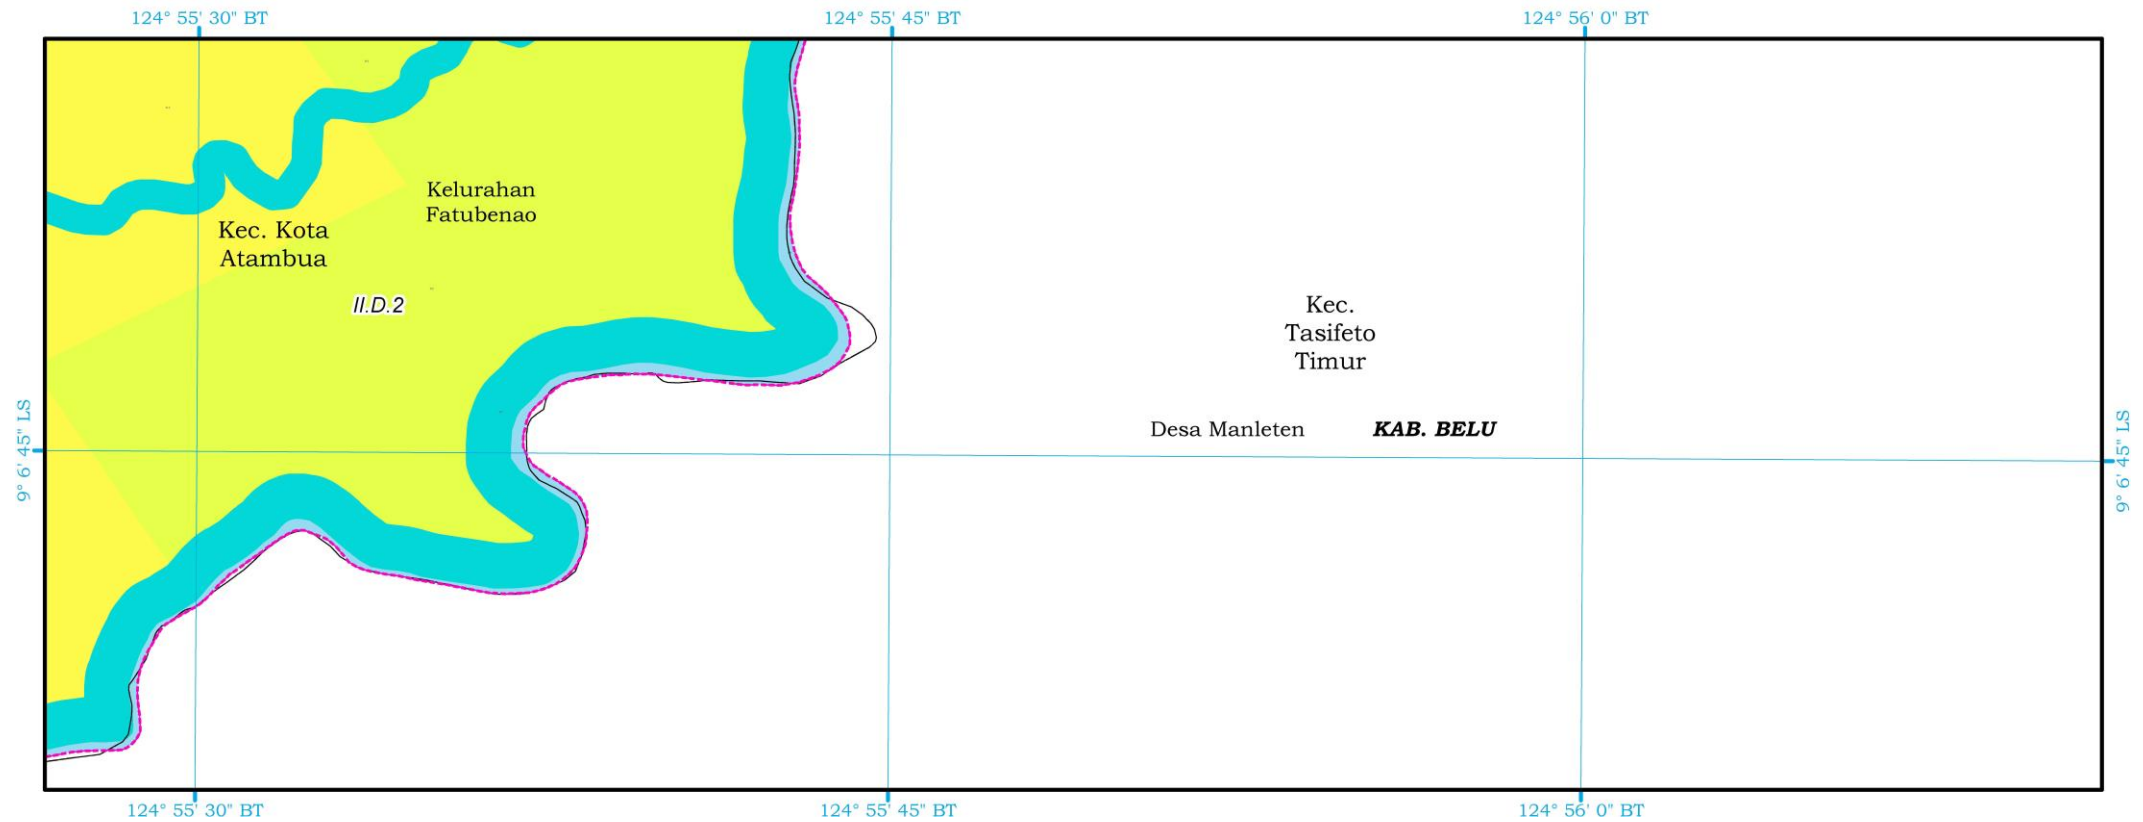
124° 55' 30" BT
124° 55' 45" BT
124° 56' 0" BT

9° 6' 45" LS

Kelurahan Fatubenao

Kec. Kota Atambua

II.D.2

Kec. Tasifeto Timur

Desa Manleten

KAB. BELU

9° 6' 45" LS

124° 55' 30" BT
124° 55' 45" BT
124° 56' 0" BT